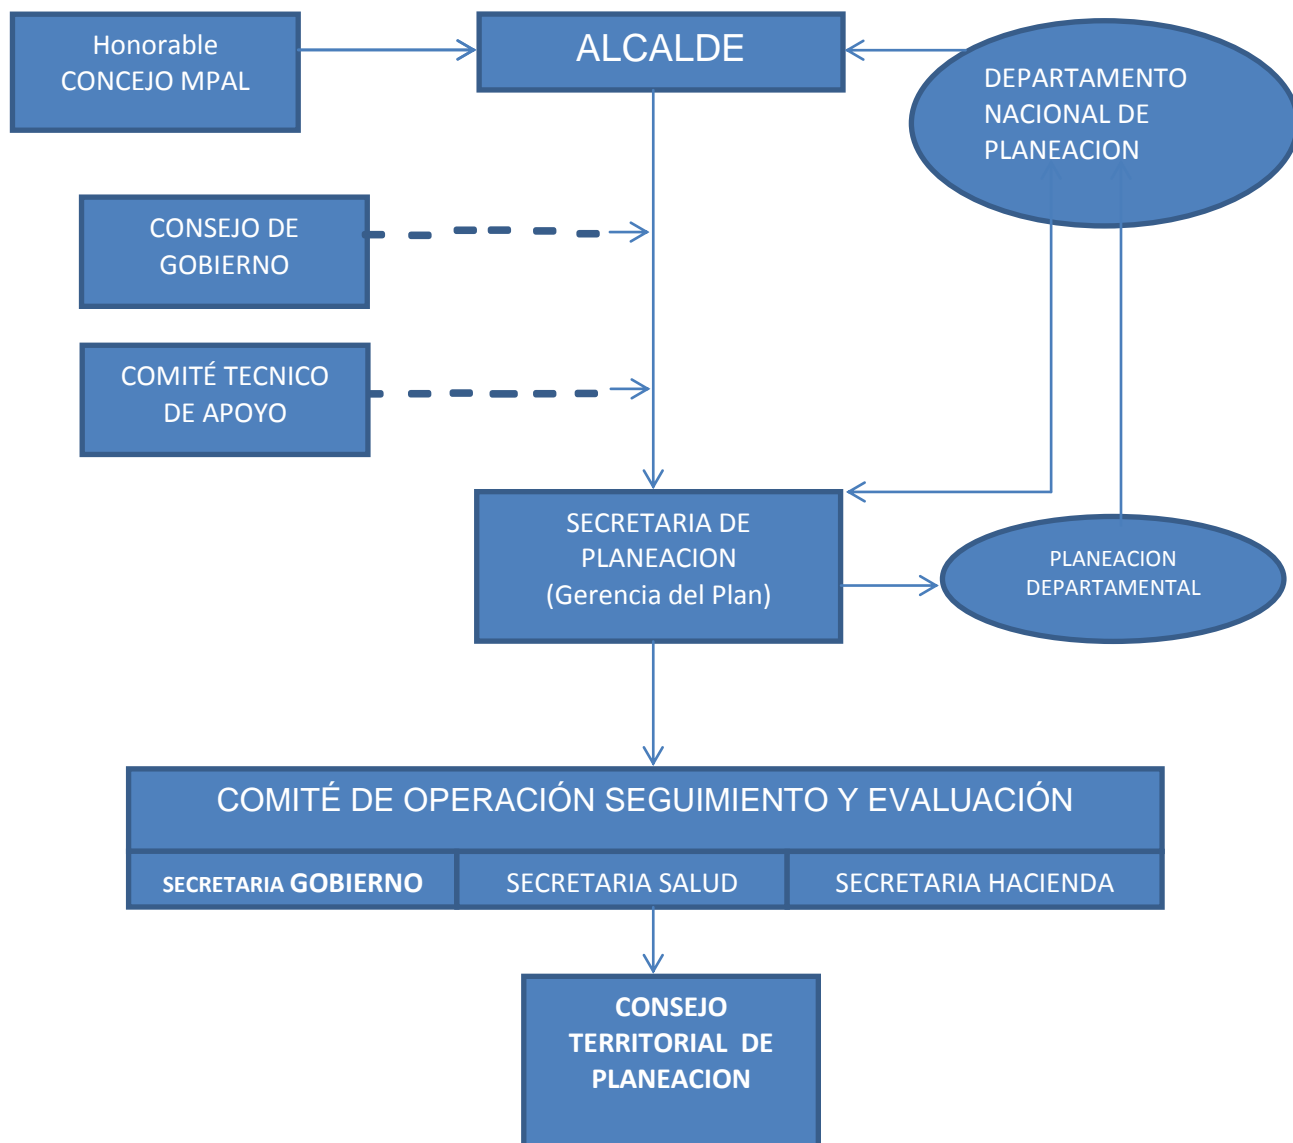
Honorable CONCEJO MPAL

ALCALDE

DEPARTAMENTO NACIONAL DE PLANEACION

CONSEJO DE GOBIERNO

COMITÉ TECNICO DE APOYO

SECRETARIA DE PLANEACION (Gerencia del Plan)

PLANEACION DEPARTAMENTAL

COMITÉ DE OPERACIÓN SEGUIMIENTO Y EVALUACIÓN

| SECRETARIA GOBIERNO | SECRETARIA SALUD | SECRETARIA HACIENDA |
|---|---|---|

CONSEJO TERRITORIAL DE PLANEACION